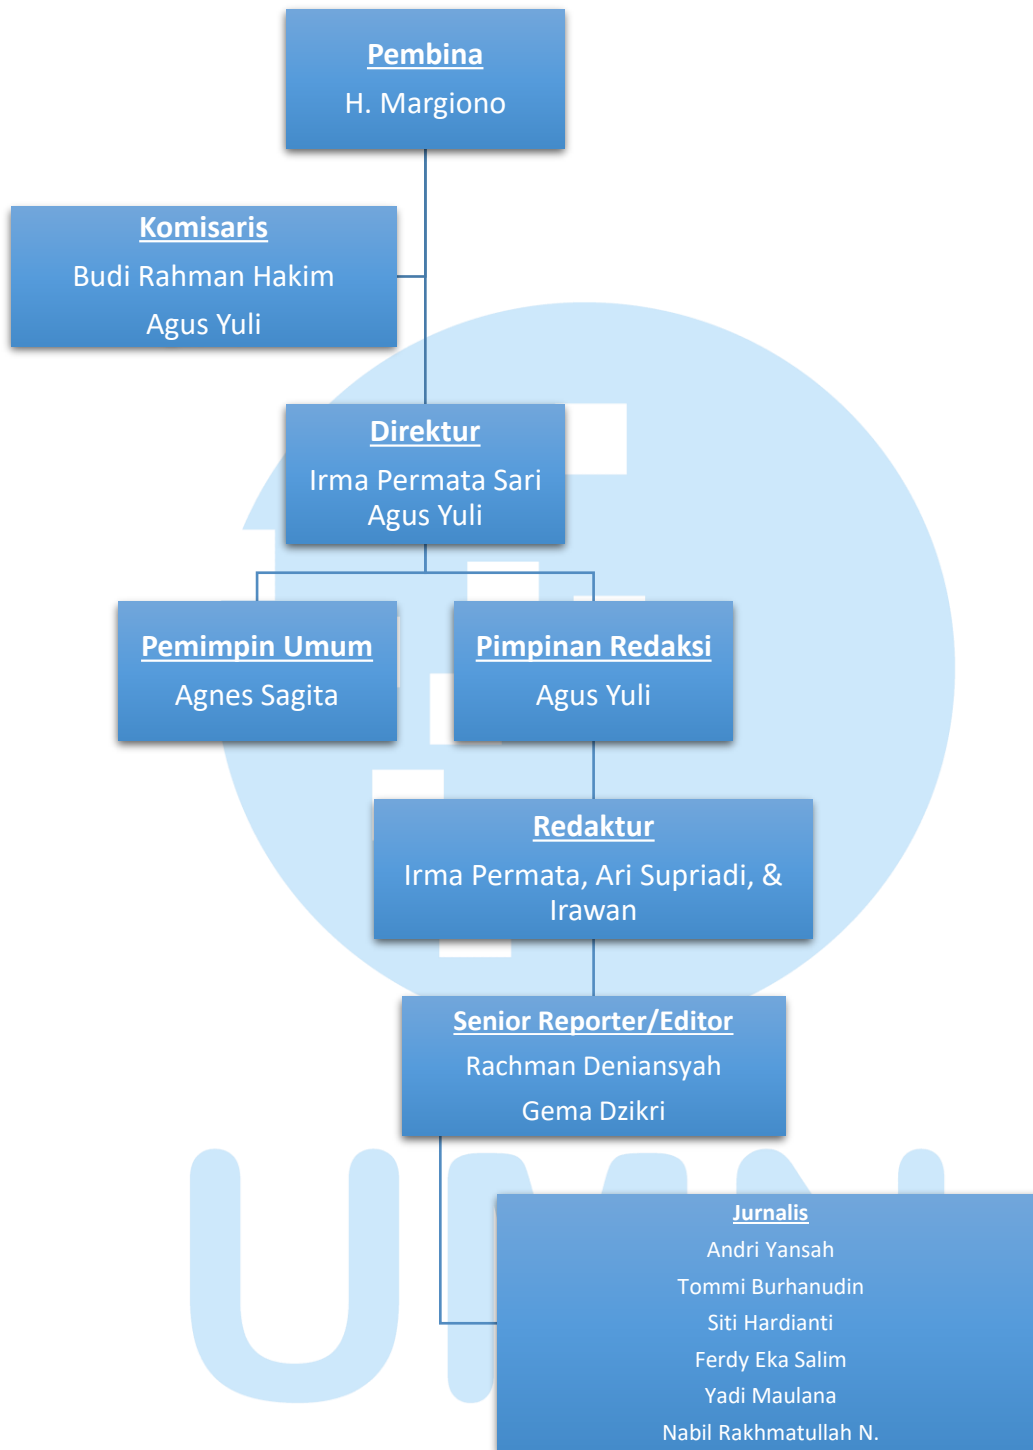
Pembina
H. Margiono

Komisaris
Budi Rahman Hakim
Agus Yuli

Direktur
Irma Permata Sari
Agus Yuli

Pemimpin Umum
Agnes Sagita

Pimpinan Redaksi
Agus Yuli

Redaktur
Irma Permata, Ari Supriadi, & Irawan

Senior Reporter/Editor
Rachman Deniansyah
Gema Dzikri

Jurnalis
Andri Yansah
Tommi Burhanudin
Siti Hardianti
Ferdy Eka Salim
Yadi Maulana
Nabil Rakhmatullah N.